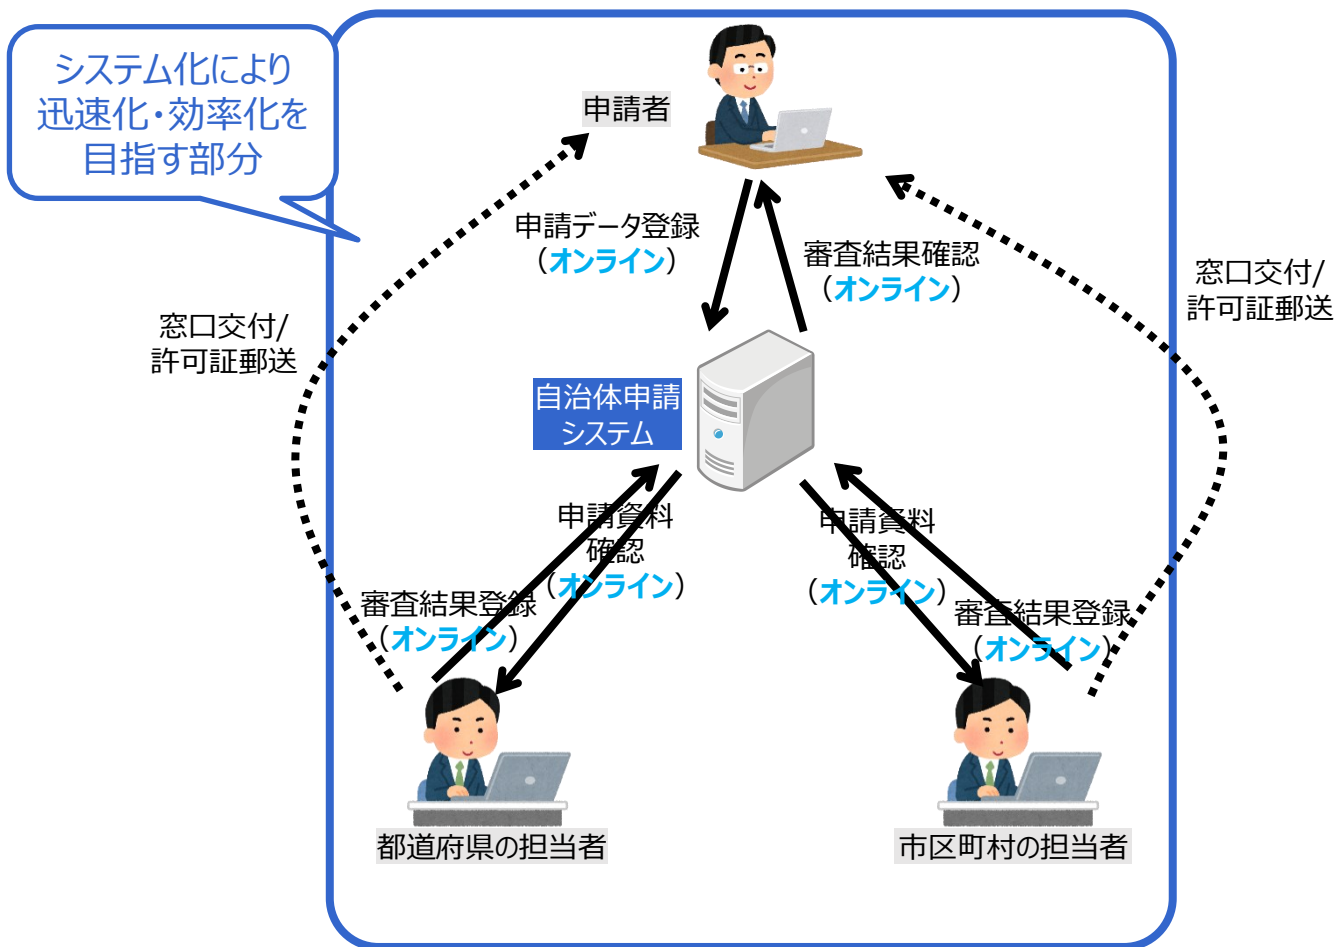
システム化により迅速化・効率化を目指す部分

申請者

申請データ登録
（オンライン）

審査結果確認
（オンライン）

窓口交付/
許可証郵送

窓口交付/
許可証郵送

自治体申請
システム

申請資料
確認
（オンライン）

審査結果登録
（オンライン）

申請資料
確認
（オンライン）

審査結果登録
（オンライン）

都道府県の担当者

市区町村の担当者